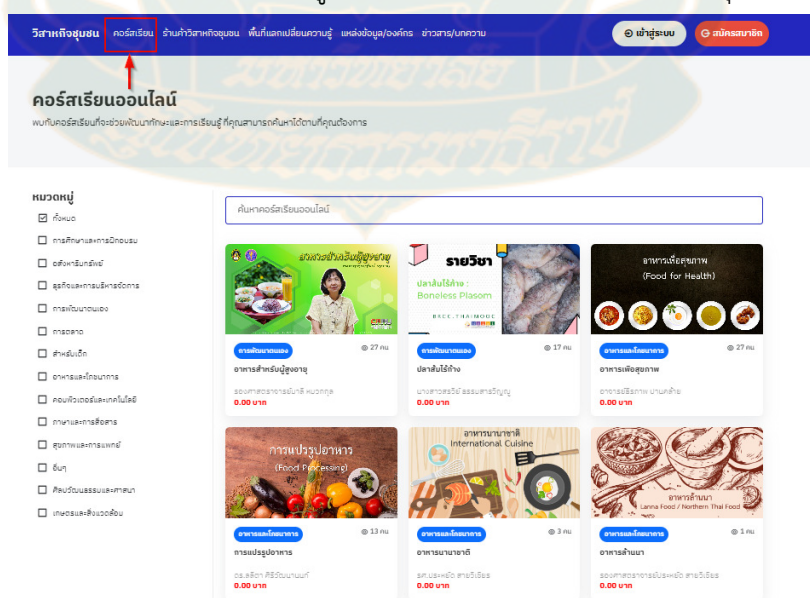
วิสาหกิจชุมชน คอร์สเรียน ร้านค้าวิสาหกิจชุมชน พื้นที่แลกเปลี่ยนความรู้ แหล่งข้อมูล/องค์กร ข่าวสาร/บทความ

เข้าสู่ระบบ สมัครสมาชิก

คอร์สเรียนออนไลน์

พบกับคอร์สเรียนที่จะช่วยพัฒนาทักษะและการเรียนรู้ ที่คุณสามารถค้นหาได้ตามที่คุณต้องการ

หมวดหมู่

ทั้งหมด
การศึกษาและการฝึกอบรม
อสังหาริมทรัพย์
ธุรกิจและการบริหารจัดการ
การพัฒนาตนเอง
การตลาด
สำหรับเด็ก
อาหารและโภชนาการ
คอมพิวเตอร์และเทคโนโลยี
ภาษาและการสื่อสาร
สุขภาพและการแพทย์
อื่นๆ
ศิลปวัฒนธรรมและศาสนา
เกษตรและสิ่งแวดล้อม

ค้นหาคอร์สเรียนออนไลน์

อาหารสำหรับผู้สูงอายุ
การพัฒนาตนเอง 27 คน
อาหารสำหรับผู้สูงอายุ
รองศาสตราจารย์มาลี หมวกกุล
0.00 บาท

รายวิชา
ปลาส้มไร้ก้าง
Boneless Plasom
การพัฒนาตนเอง 17 คน
ปลาส้มไร้ก้าง
นางสาวศรวิษฐ์ ธรรมสารวิญญู
0.00 บาท

อาหารเพื่อสุขภาพ
(Food for Health)
อาหารและโภชนาการ 27 คน
อาหารเพื่อสุขภาพ
อาจารย์ธีรภาพ นามคล้าย
0.00 บาท

การแปรรูปอาหาร
(Food Processing)
อาหารและโภชนาการ 13 คน
การแปรรูปอาหาร
ดร.ลลิตา ศิริวัฒนานนท์
0.00 บาท

อาหารนานาชาติ
International Cuisine
อาหารและโภชนาการ 3 คน
อาหารนานาชาติ
ผศ.ประหยัด สายวิเชียร
0.00 บาท

อาหารล้านนา
Lanna Food / Northern Thai Food
อาหารและโภชนาการ 1 คน
อาหารล้านนา
รองศาสตราจารย์ประหยัด สายวิเชียร
0.00 บาท